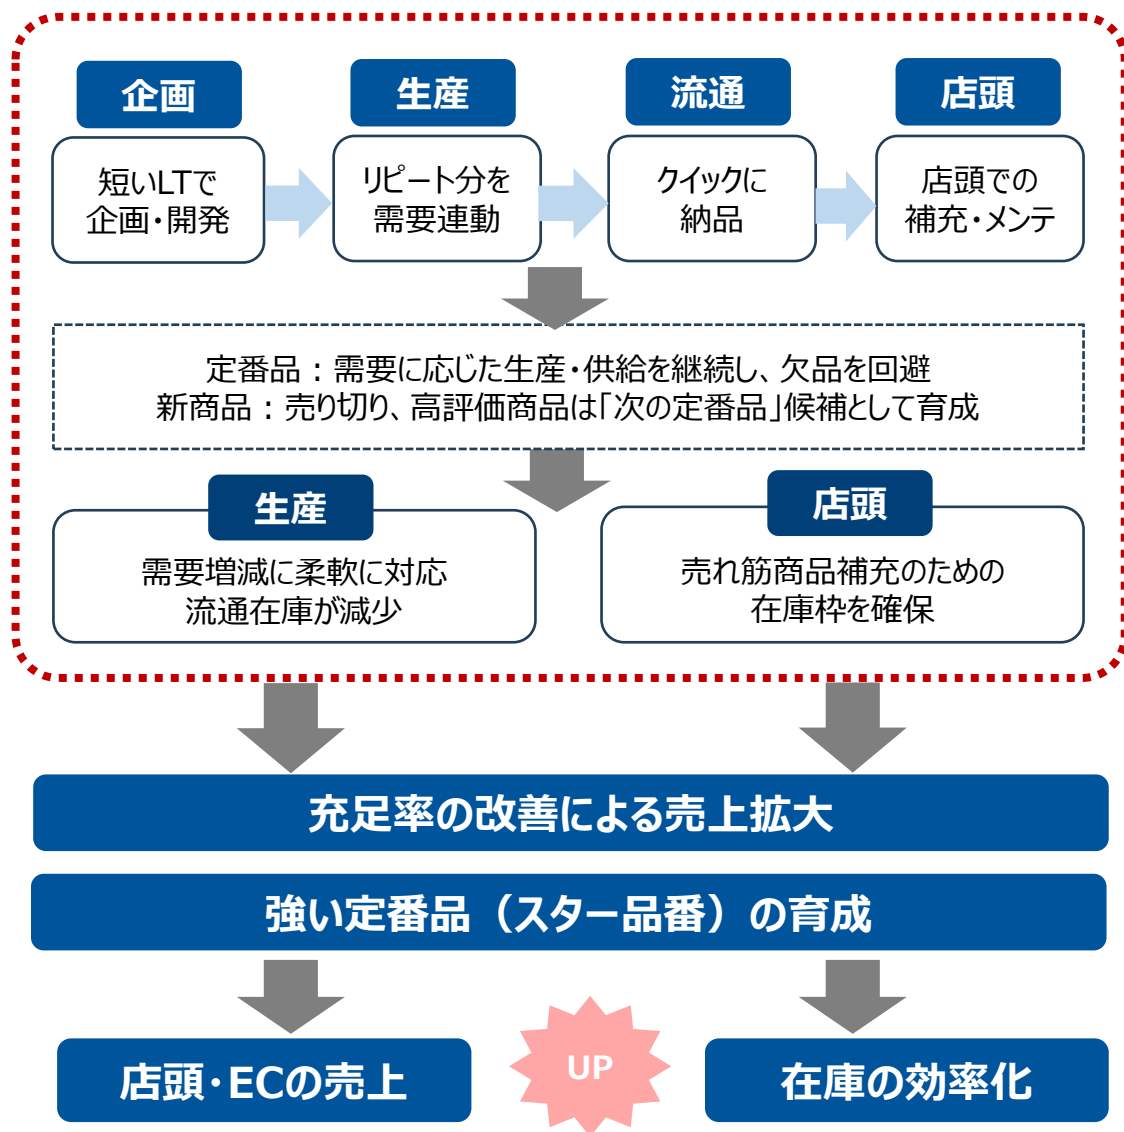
企画

短いLTで企画・開発

生産

リピート分を需要連動

流通

クイックに納品

店頭

店頭での補充・メンテ

定番品：需要に応じた生産・供給を継続し、欠品を回避
新商品：売り切り、高評価商品は「次の定番品」候補として育成

生産

需要増減に柔軟に対応
流通在庫が減少

店頭

売れ筋商品補充のための
在庫枠を確保

充足率の改善による売上拡大

強い定番品（スター品番）の育成

店頭・ECの売上

UP

在庫の効率化